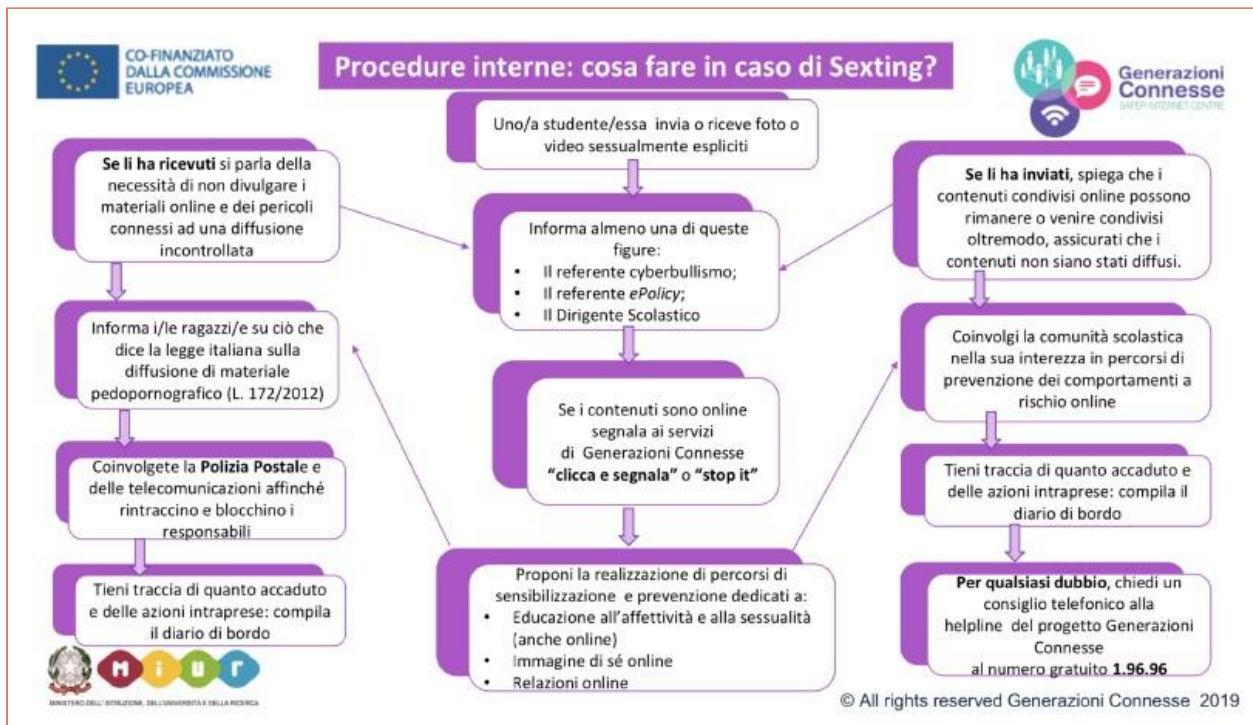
CO-FINANZIATO DALLA COMMISSIONE EUROPEA

Procedure interne: cosa fare in caso di Sexting?

Generazioni Connesse
SAFER INTERNET CENTRE

Uno/a studente/essa invia o riceve foto o video sessualmente espliciti

Se li ha ricevuti si parla della necessità di non divulgare i materiali online e dei pericoli connessi ad una diffusione incontrollata

Informa almeno una di queste figure:
• Il referente cyberbullismo;
• Il referente ePolicy;
• Il Dirigente Scolastico

Se li ha inviati, spiega che i contenuti condivisi online possono rimanere o venire condivisi oltremodo, assicurati che i contenuti non siano stati diffusi.

Informa i/le ragazzi/e su ciò che dice la legge italiana sulla diffusione di materiale pedopornografico (L. 172/2012)

Se i contenuti sono online segnala ai servizi di Generazioni Connesse "clicca e segnala" o "stop it"

Coinvolgi la comunità scolastica nella sua interezza in percorsi di prevenzione dei comportamenti a rischio online

Coinvolgete la Polizia Postale e delle telecomunicazioni affinché rintraccino e blocchino i responsabili

Tieni traccia di quanto accaduto e delle azioni intraprese: compila il diario di bordo

Tieni traccia di quanto accaduto e delle azioni intraprese: compila il diario di bordo

Proponi la realizzazione di percorsi di sensibilizzazione e prevenzione dedicati a:
• Educazione all'affettività e alla sessualità (anche online)
• Immagine di sé online
• Relazioni online

Per qualsiasi dubbio, chiedi un consiglio telefonico alla helpline del progetto Generazioni Connesse al numero gratuito 1.96.96

MIUR
MINISTERO DELL'ISTRUZIONE, DELL'UNIVERSITÀ E DELLA RICERCA

© All rights reserved Generazioni Connesse 2019